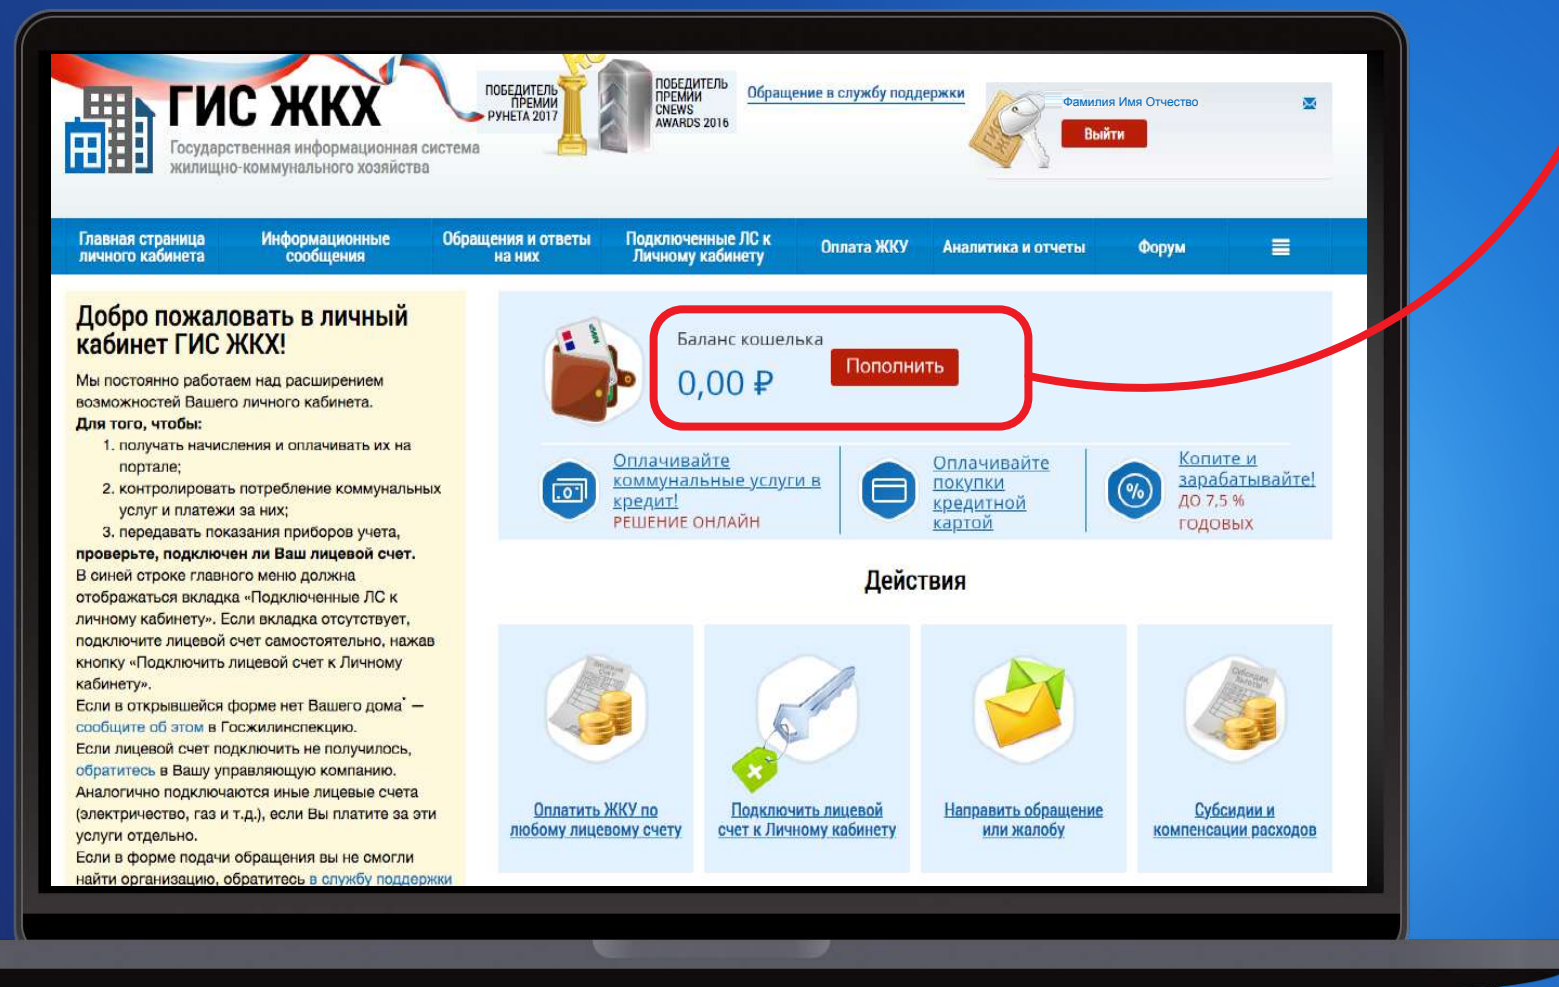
ГИС ЖКХ
Государственная информационная система жилищно-коммунального хозяйства

ПОБЕДИТЕЛЬ ПРЕМИИ РУНЕТА 2017

ПОБЕДИТЕЛЬ ПРЕМИИ CNEWS AWARDS 2016

Обращение в службу поддержки

Фамилия Имя Отчество

Выйти

Главная страница личного кабинета | Информационные сообщения | Обращения и ответы на них | Подключенные ЛС к Личному кабинету | Оплата ЖКУ | Аналитика и отчеты | Форум

Добро пожаловать в личный кабинет ГИС ЖКХ!

Мы постоянно работаем над расширением возможностей Вашего личного кабинета.
Для того, чтобы:
1. получать начисления и оплачивать их на портале;
2. контролировать потребление коммунальных услуг и платежи за них;
3. передавать показания приборов учета,
проверьте, подключен ли Ваш лицевой счет.
В синей строке главного меню должна отображаться вкладка «Подключенные ЛС к личному кабинету». Если вкладка отсутствует, подключите лицевой счет самостоятельно, нажав кнопку «Подключить лицевой счет к Личному кабинету».
Если в открывшейся форме нет Вашего дома* — сообщите об этом в Госжилинспекцию.
Если лицевой счет подключить не получилось, обратитесь в Вашу управляющую компанию.
Аналогично подключаются иные лицевые счета (электричество, газ и т.д.), если Вы платите за эти услуги отдельно.
Если в форме подачи обращения вы не смогли найти организацию, обратитесь в службу поддержки

Баланс кошелька
0,00 ₽
Пополнить

Оплачивайте коммунальные услуги в кредит!
РЕШЕНИЕ ОНЛАЙН

Оплачивайте покупки кредитной картой

Копите и зарабатывайте!
ДО 7,5 %
ГОДОВЫХ

Действия

Оплатить ЖКУ по любому лицевому счету

Подключить лицевой счет к Личному кабинету

Направить обращение или жалобу

Субсидии и компенсации расходов